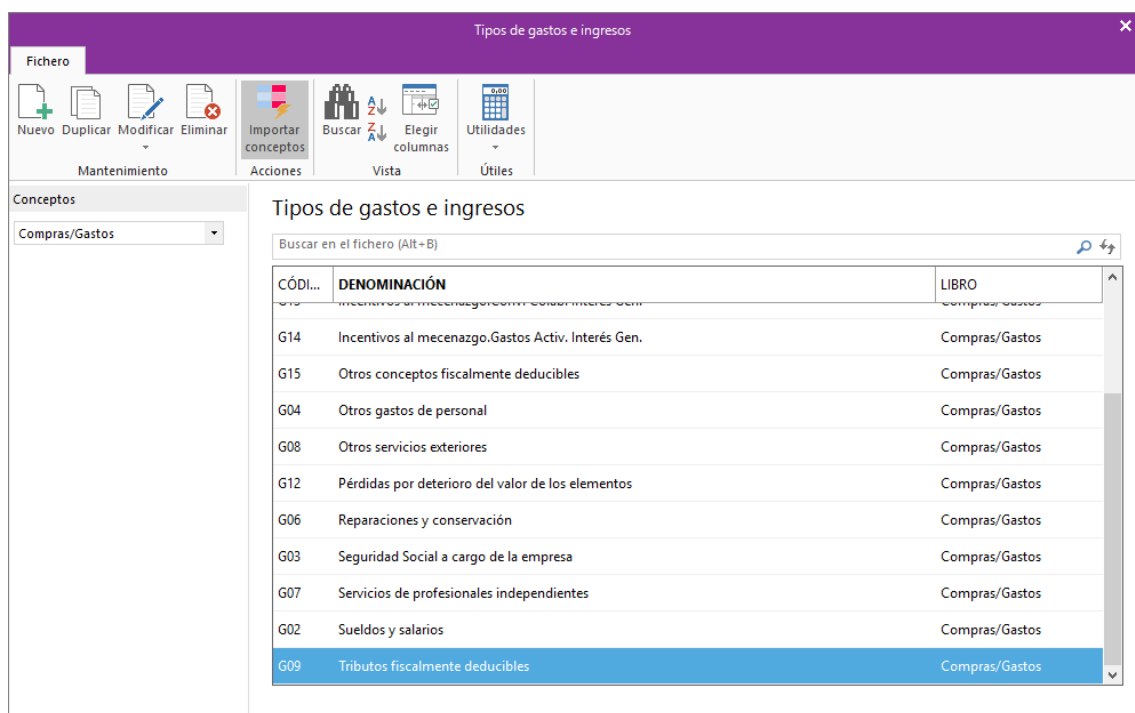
Tipos de gastos e ingresos

Fichero

Nuevo Duplicar Modificar Eliminar
Mantenimiento

Importar conceptos
Acciones

Buscar Elegir columnas
Vista

Utilidades
Útiles

Conceptos

Compras/Gastos

Tipos de gastos e ingresos

Buscar en el fichero (Alt+B)

| CÓDI... | DENOMINACIÓN | LIBRO |
|---|---|---|
| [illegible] | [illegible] | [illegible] |
| G14 | Incentivos al mecenazgo.Gastos Activ. Interés Gen. | Compras/Gastos |
| G15 | Otros conceptos fiscalmente deducibles | Compras/Gastos |
| G04 | Otros gastos de personal | Compras/Gastos |
| G08 | Otros servicios exteriores | Compras/Gastos |
| G12 | Pérdidas por deterioro del valor de los elementos | Compras/Gastos |
| G06 | Reparaciones y conservación | Compras/Gastos |
| G03 | Seguridad Social a cargo de la empresa | Compras/Gastos |
| G07 | Servicios de profesionales independientes | Compras/Gastos |
| G02 | Sueldos y salarios | Compras/Gastos |
| G09 | Tributos fiscalmente deducibles | Compras/Gastos |